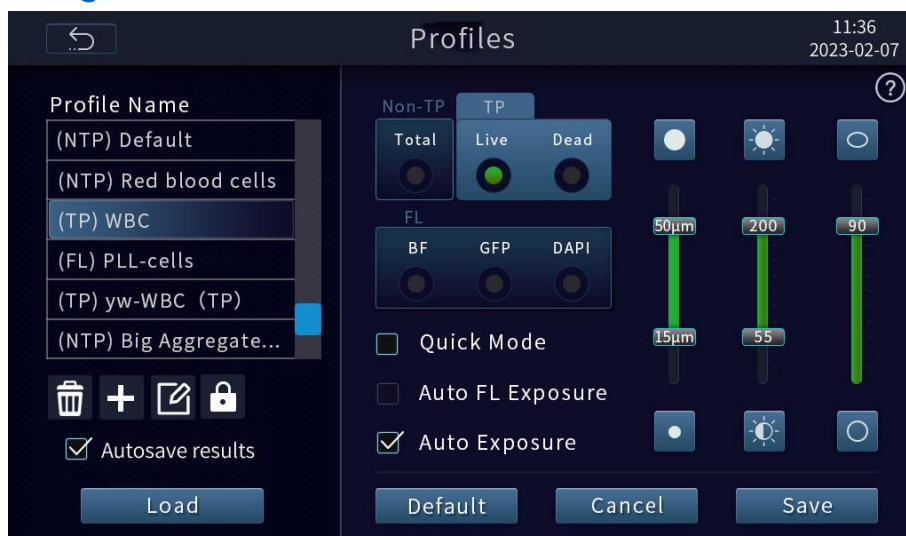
Profiles

11:36
2023-02-07

Profile Name
(NTP) Default
(NTP) Red blood cells
(TP) WBC
(FL) PLL-cells
(TP) yw-WBC (TP)
(NTP) Big Aggregate...

Autosave results

Load

?

Non-TP
TP
Total
Live
Dead
FL
BF
GFP
DAPI

Quick Mode
Auto FL Exposure
Auto Exposure

50µm
15µm
200
55
90

Default
Cancel
Save